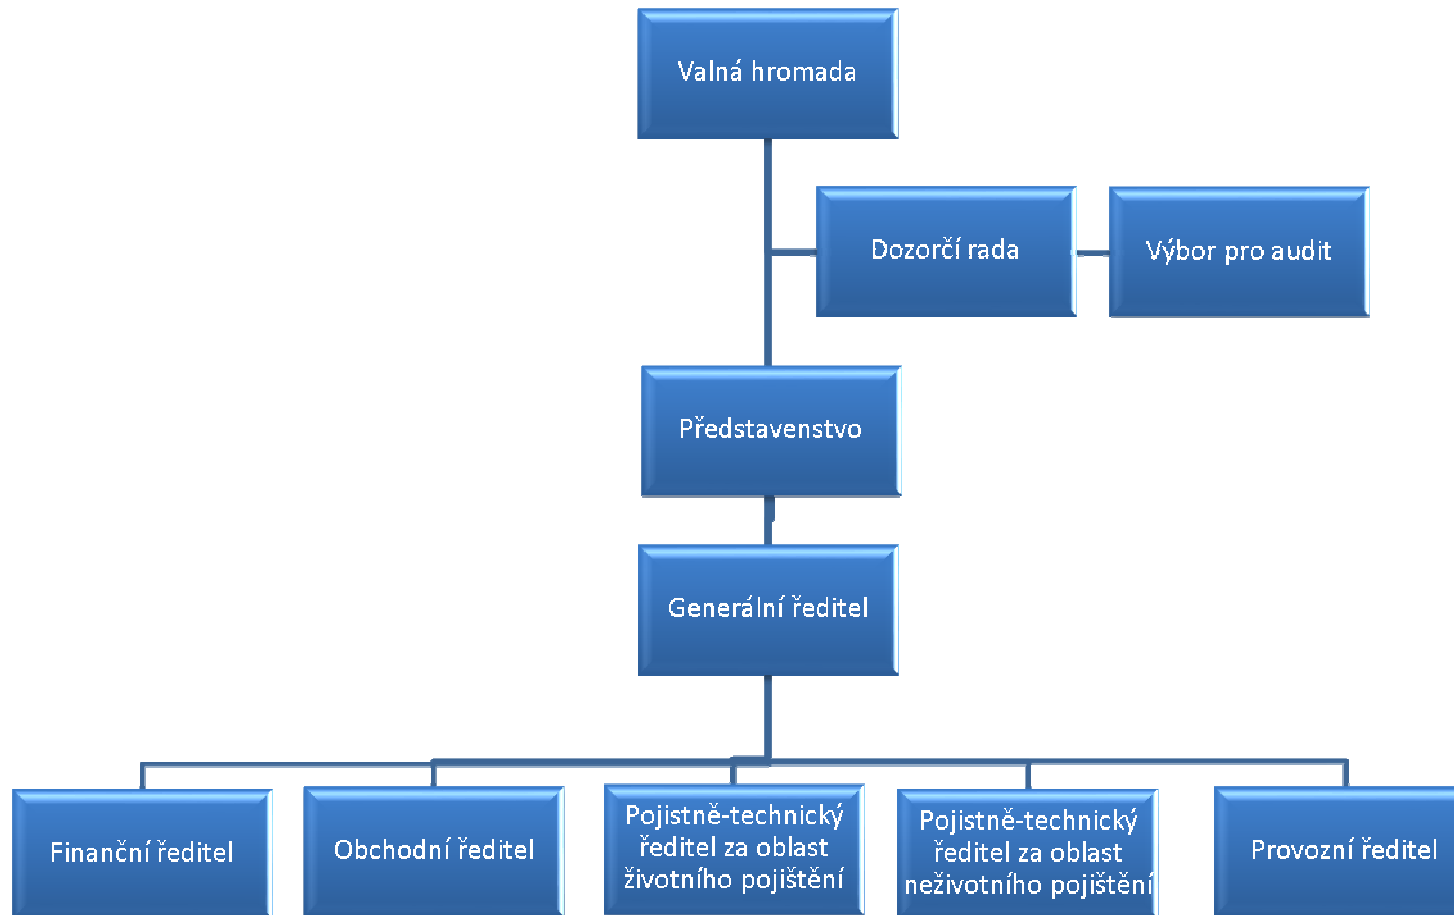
Valná hromada

Dozorčí rada

Výbor pro audit

Představenstvo

Generální ředitel

Finanční ředitel

Obchodní ředitel

Pojistně-technický ředitel za oblast životního pojištění

Pojistně-technický ředitel za oblast neživotního pojištění

Provozní ředitel